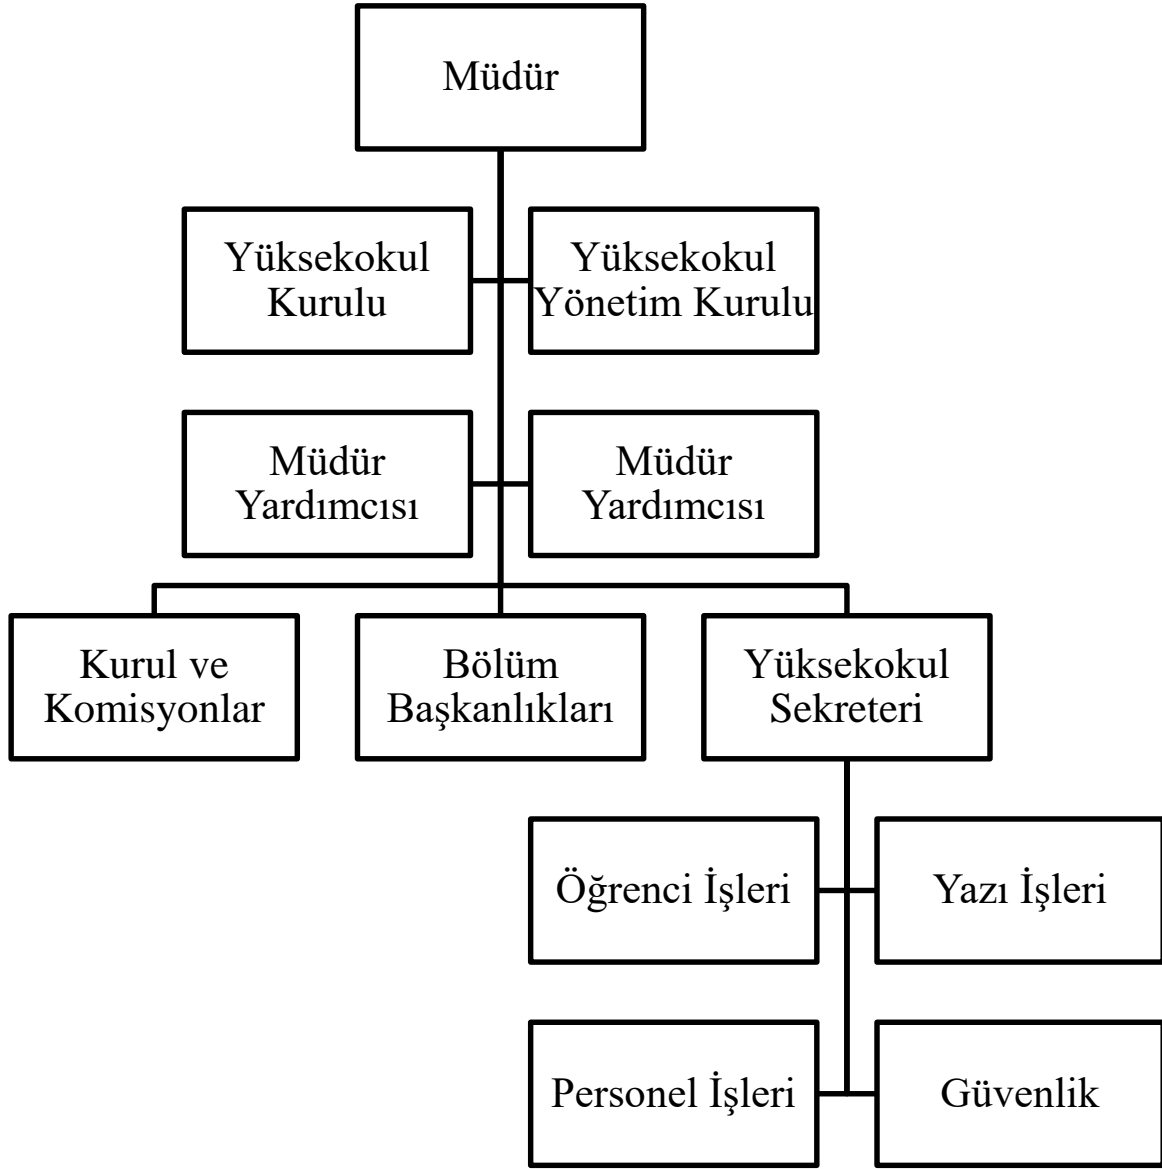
Müdür

Yüksekokul Kurulu

Yüksekokul Yönetim Kurulu

Müdür Yardımcısı

Müdür Yardımcısı

Kurul ve Komisyonlar

Bölüm Başkanlıkları

Yüksekokul Sekreteri

Öğrenci İşleri

Yazı İşleri

Personel İşleri

Güvenlik